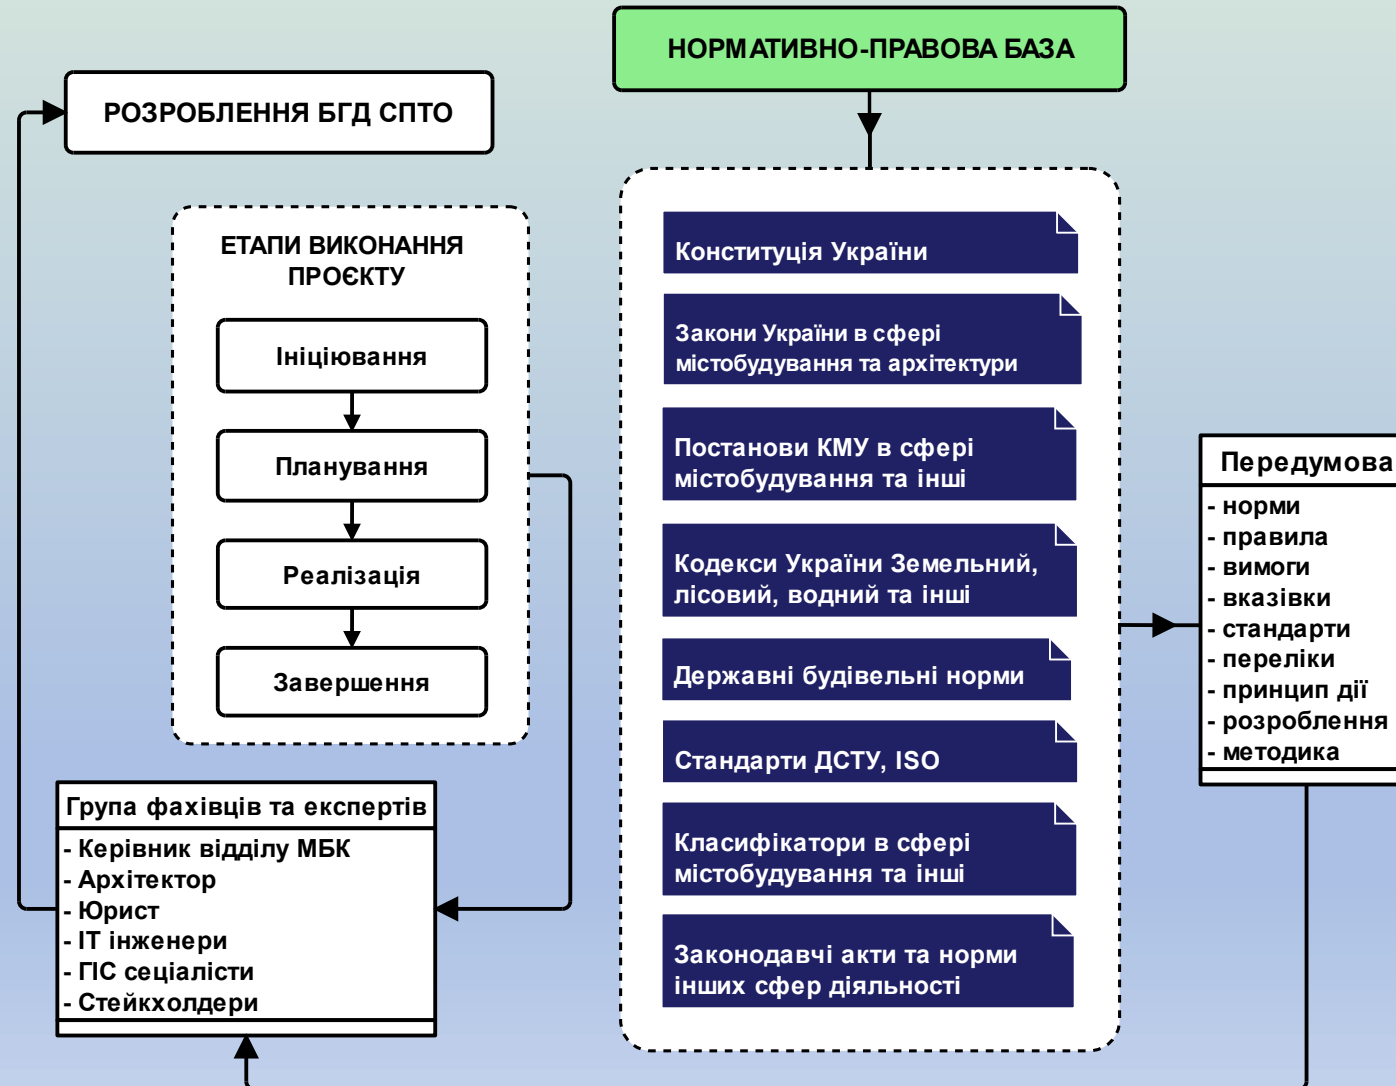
НОРМАТИВНО-ПРАВОВА БАЗА

РОЗРОБЛЕННЯ БГД СПТО

ЕТАПИ ВИКОНАННЯ ПРОЄКТУ

Ініціювання

Планування

Реалізація

Завершення

Група фахівців та експертів
- Керівник відділу МБК
- Архітектор
- Юрист
- ІТ інженери
- ГІС сеціалісти
- Стейкхолдери

Конституція України

Закони України в сфері містобудування та архітектури

Постанови КМУ в сфері містобудування та інші

Кодекси України Земельний, лісовий, водний та інші

Державні будівельні норми

Стандарти ДСТУ, ISO

Класифікатори в сфері містобудування та інші

Законодавчі акти та норми інших сфер діяльності

Передумова
- норми
- правила
- вимоги
- вказівки
- стандарти
- переліки
- принцип дії
- розроблення
- методика